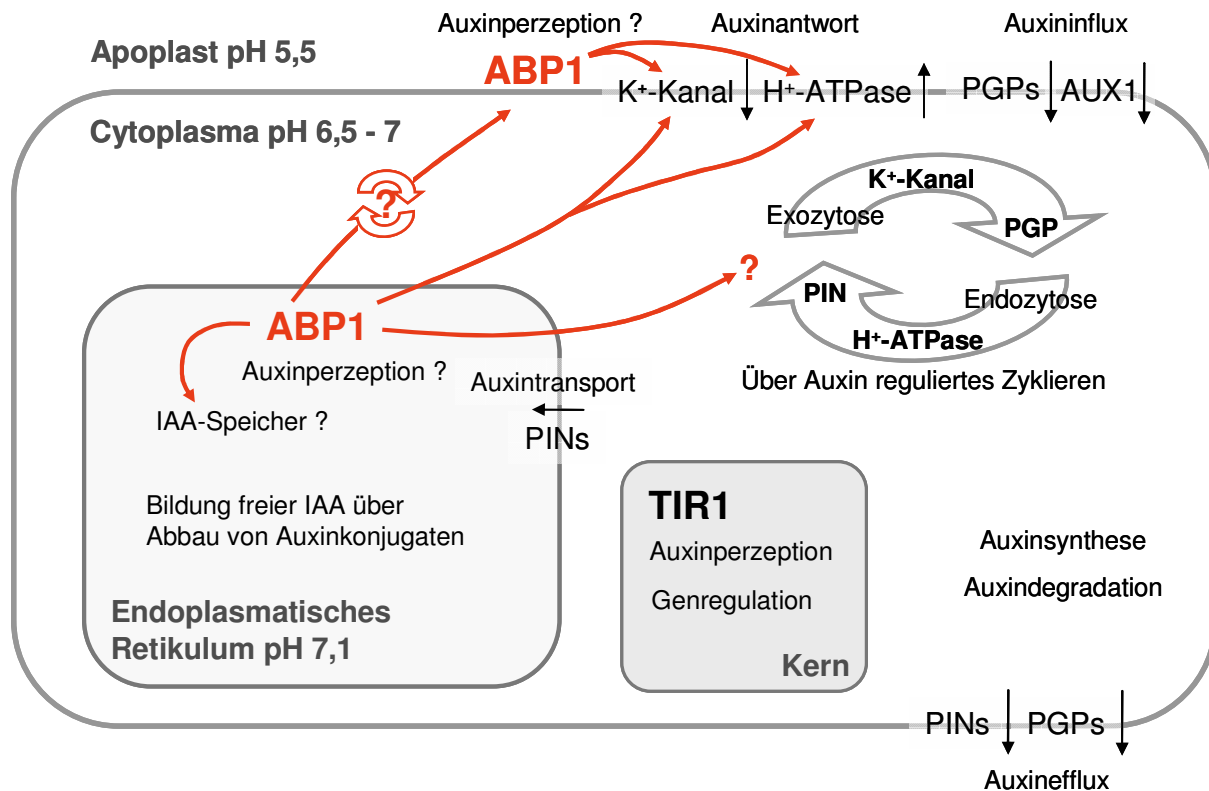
Auxinperzeption ?

Auxinantwort

Auxininflux

Apoplast pH 5,5

ABP1

K$^+$-Kanal

H$^+$-ATPase

PGPs

AUX1

Cytoplasma pH 6,5 - 7

?

K$^+$-Kanal

Exozytose

PGP

?

PIN

Endozytose

H$^+$-ATPase

Über Auxin reguliertes Zyklieren

ABP1

Auxinperzeption ?

IAA-Speicher ?

Auxintransport

PINs

Bildung freier IAA über Abbau von Auxinkonjugaten

TIR1

Auxinperzeption

Genregulation

Kern

Auxinsynthese

Auxindegradation

Endoplasmatisches Retikulum pH 7,1

PINs

PGPs

Auxinefflux